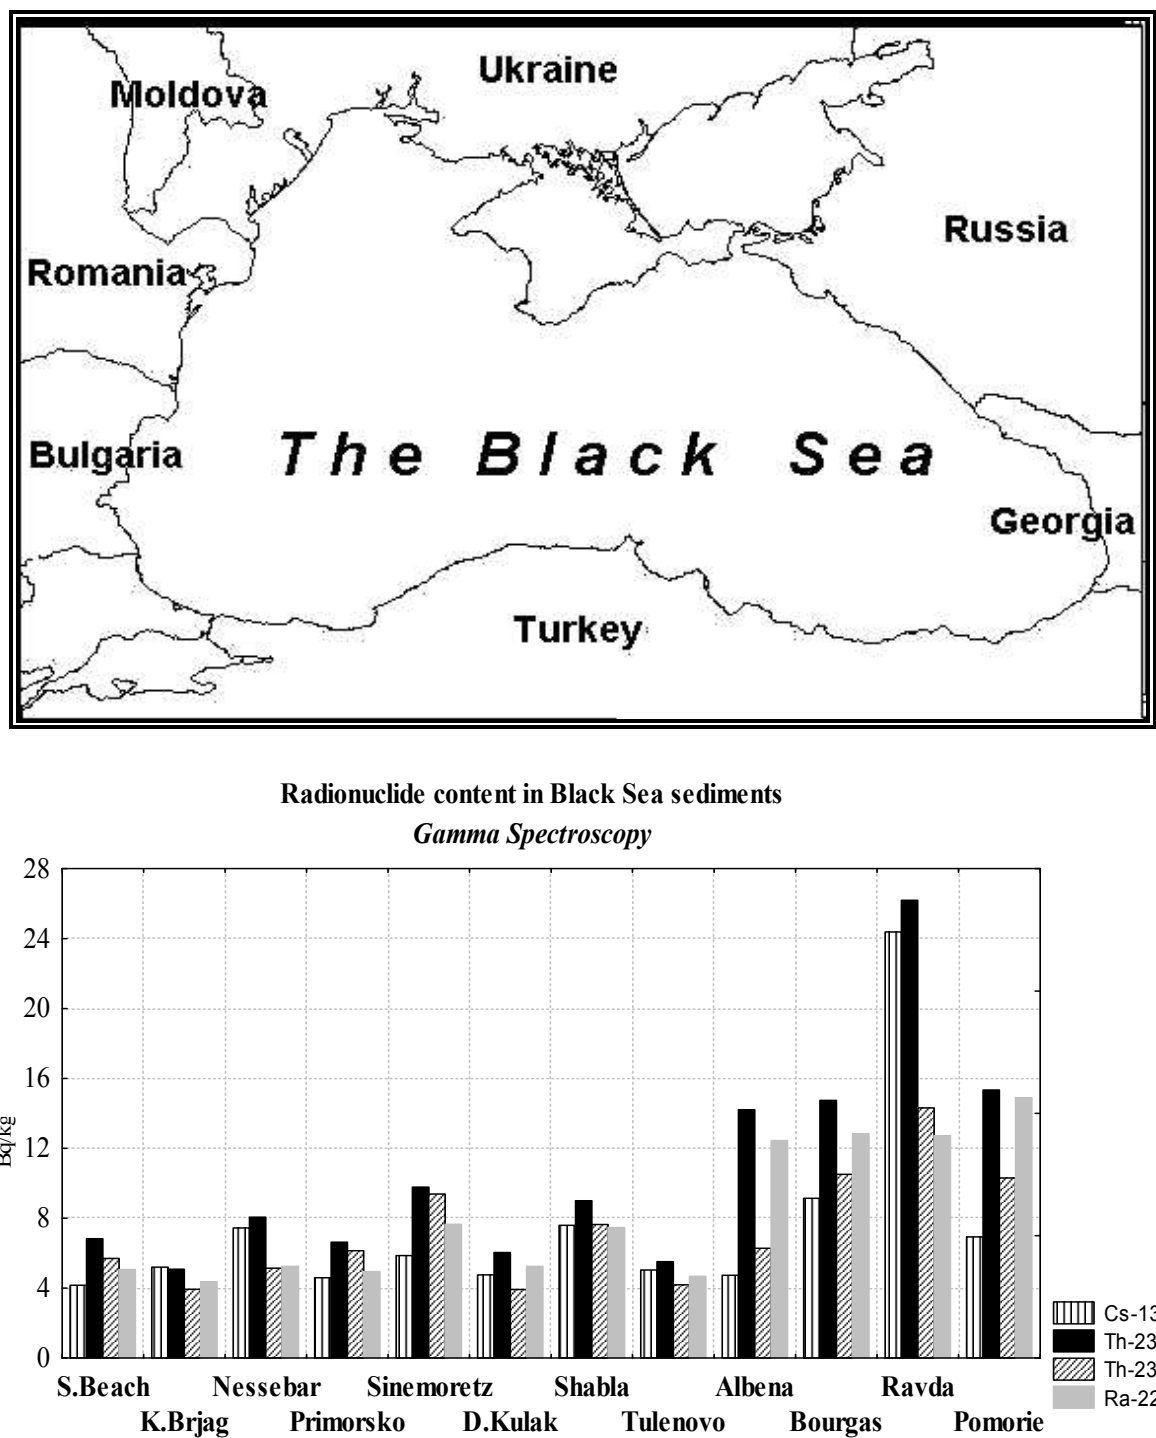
Ukraine
Moldova
Russia
Romania
Bulgaria
The Black Sea
Georgia
Turkey

Radionuclide content in Black Sea sediments
*Gamma Spectroscopy*

Bq/kg

28
24
20
16
12
8
4
0

S.Beach
K.Brjag
Nessebar
Primorsko
Sinemoretz
D.Kulak
Shabla
Tulenovo
Albena
Bourgas
Ravda
Pomorie

Cs-13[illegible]
Th-23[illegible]
Th-23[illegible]
Ra-22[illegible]